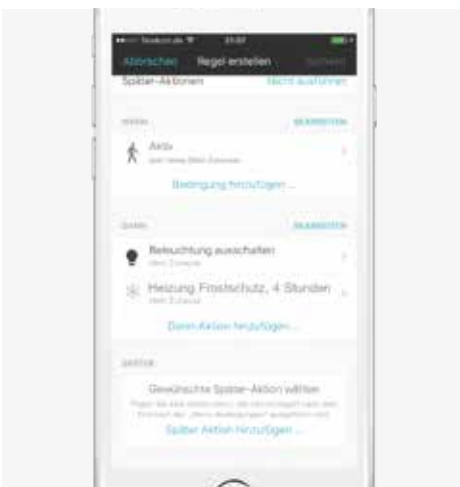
Telekom.de 21:02

Abbrechen Regel erstellen Sichern

Später-Aktionen Nicht ausführen

WENN BEARBEITEN

Aktiv
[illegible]

Bedingung hinzufügen ...

DANN BEARBEITEN

Beleuchtung ausschalten
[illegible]

Heizung Frostschutz, 4 Stunden
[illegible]

Dann-Aktion hinzufügen ...

SPÄTER

Gewünschte Später-Aktion wählen
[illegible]

Später-Aktion hinzufügen ...